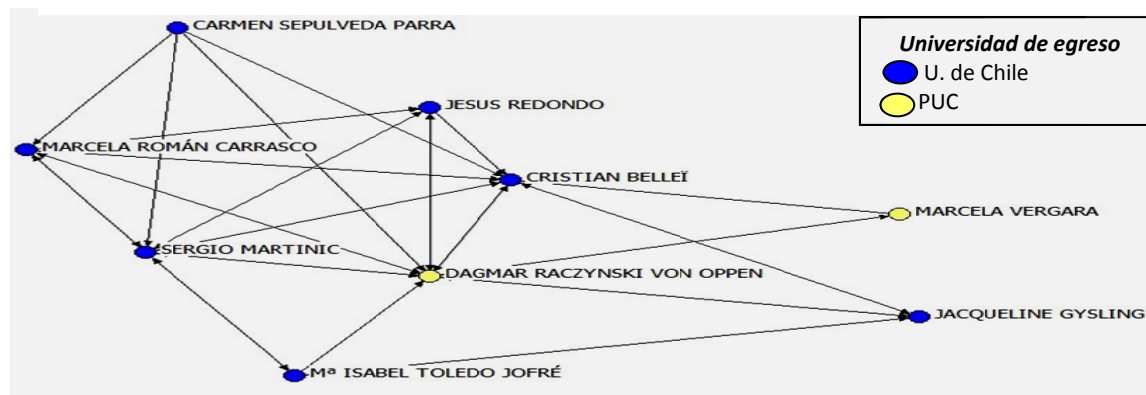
CARMEN SEPULVEDA PARRA

Universidad de egreso
U. de Chile
PUC

JESUS REDONDO

MARCELA ROMÁN CARRASCO

CRISTIAN BELLEÏ

MARCELA VERGARA

SERGIO MARTINIC

DAGMAR RACZYNSKI VON OPPEN

JACQUELINE GYSLING

Mª ISABEL TOLEDO JOFRÉ